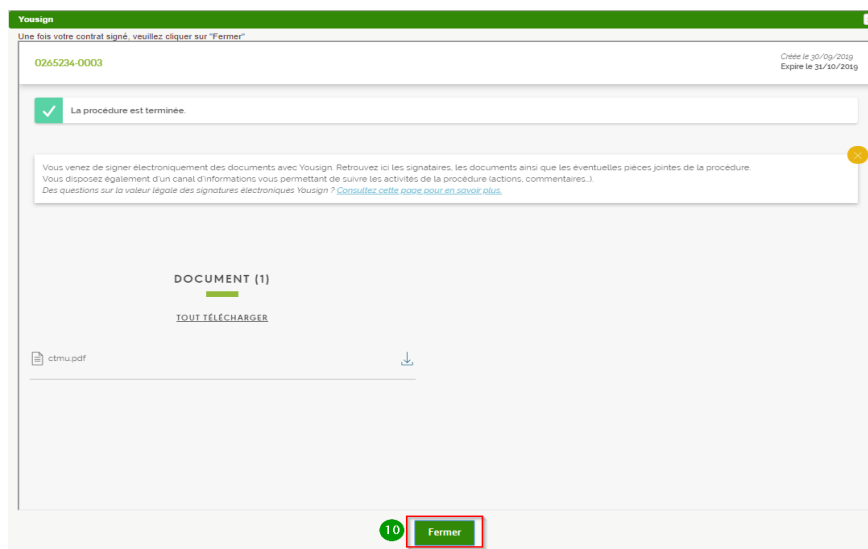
Yousign

Une fois votre contrat signé, veuillez cliquer sur "Fermer"

0265234-0003

Créée le 30/09/2019
Expire le 31/10/2019

La procédure est terminée.

Vous venez de signer electroniquement des documents avec Yousign. Retrouvez ici les signataires, les documents ainsi que les éventuelles pièces jointes de la procédure.
Vous disposez également d'un canal d'informations vous permettant de suivre les activités de la procédure (actions, commentaires...).
Des questions sur la valeur légale des signatures électroniques Yousign ? Consultez cette page pour en savoir plus.

DOCUMENT (1)

TOUT TÉLÉCHARGER

ctmu.pdf

10

Fermer